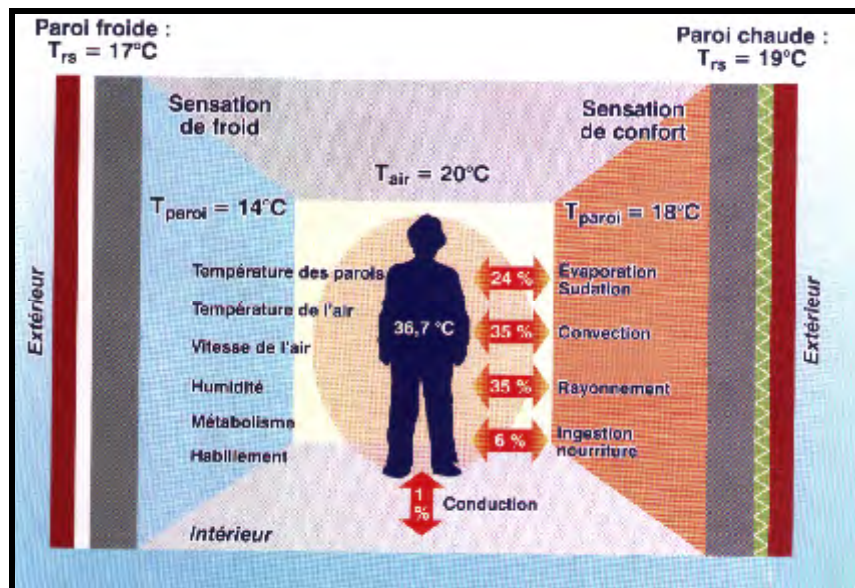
Paroi froide :
$T_{rs} = 17°C$

Paroi chaude :
$T_{rs} = 19°C$

Sensation de froid

Sensation de confort

$T_{air} = 20°C$

$T_{paroi} = 14°C$

$T_{paroi} = 18°C$

Extérieur

Extérieur

Température des parois

Température de l'air

Vitesse de l'air

Humidité

Métabolisme

Habillement

36,7 °C

24 %
Evaporation Sudation

35 %
Convection

35 %
Rayonnement

6 %
Ingestion nourriture

1 %
Conduction

Intérieur